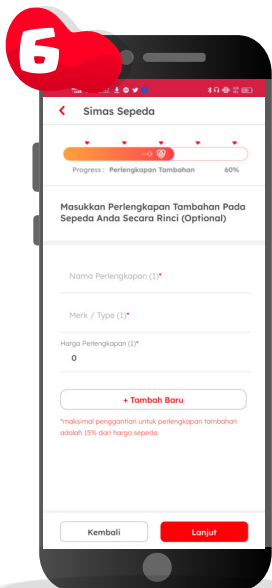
6

Simas Sepeda

Progress : Perlengkapan Tambahan 60%

Masukkan Perlengkapan Tambahan Pada Sepeda Anda Secara Rinci (Optional)

Nama Perlengkapan (1)*

Merk / Type (1)*

Harga Perlengkapan (1)*
0

+ Tambah Baru

*maksimal penggantian untuk perlengkapan tambahan adalah 15% dari harga sepeda

Kembali

Lanjut